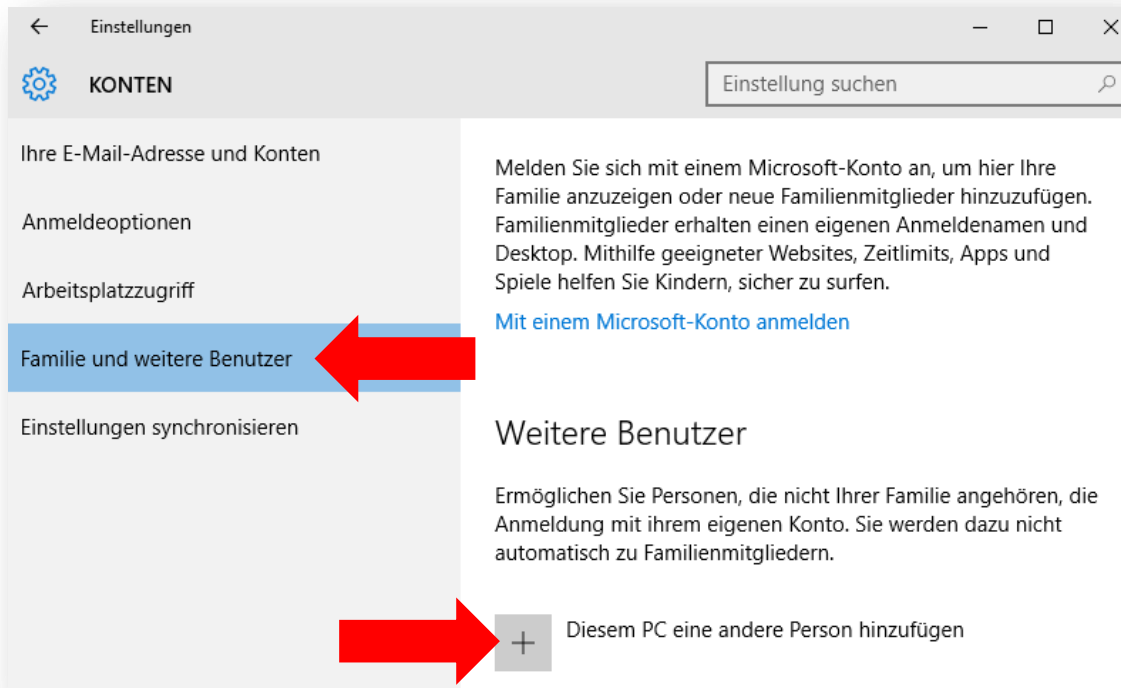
Einstellungen

KONTEN

Einstellung suchen

Ihre E-Mail-Adresse und Konten

Anmeldeoptionen

Arbeitsplatzzugriff

Familie und weitere Benutzer

Einstellungen synchronisieren

Melden Sie sich mit einem Microsoft-Konto an, um hier Ihre Familie anzuzeigen oder neue Familienmitglieder hinzuzufügen. Familienmitglieder erhalten einen eigenen Anmeldenamen und Desktop. Mithilfe geeigneter Websites, Zeitlimits, Apps und Spiele helfen Sie Kindern, sicher zu surfen.

Mit einem Microsoft-Konto anmelden

Weitere Benutzer

Ermöglichen Sie Personen, die nicht Ihrer Familie angehören, die Anmeldung mit ihrem eigenen Konto. Sie werden dazu nicht automatisch zu Familienmitgliedern.

+ Diesem PC eine andere Person hinzufügen